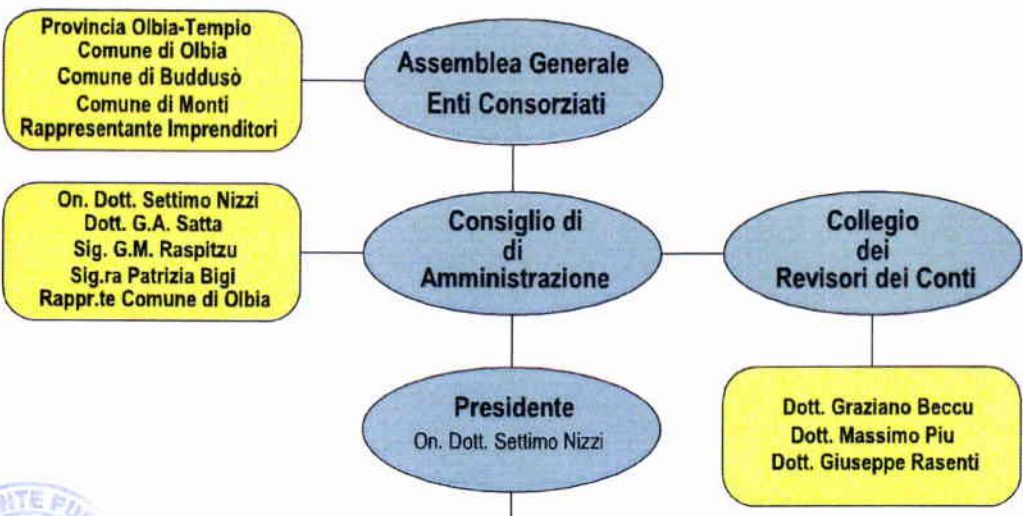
Provincia Olbia-Tempio
Comune di Olbia
Comune di Buddusò
Comune di Monti
Rappresentante Imprenditori

Assemblea Generale
Enti Consorziati

On. Dott. Settimo Nizzi
Dott. G.A. Satta
Sig. G.M. Raspitzu
Sig.ra Patrizia Bigi
Rappr.te Comune di Olbia

Consiglio di
di
Amministrazione

Collegio
dei
Revisori dei Conti

Presidente
On. Dott. Settimo Nizzi

Dott. Graziano Beccu
Dott. Massimo Piu
Dott. Giuseppe Rasenti

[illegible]